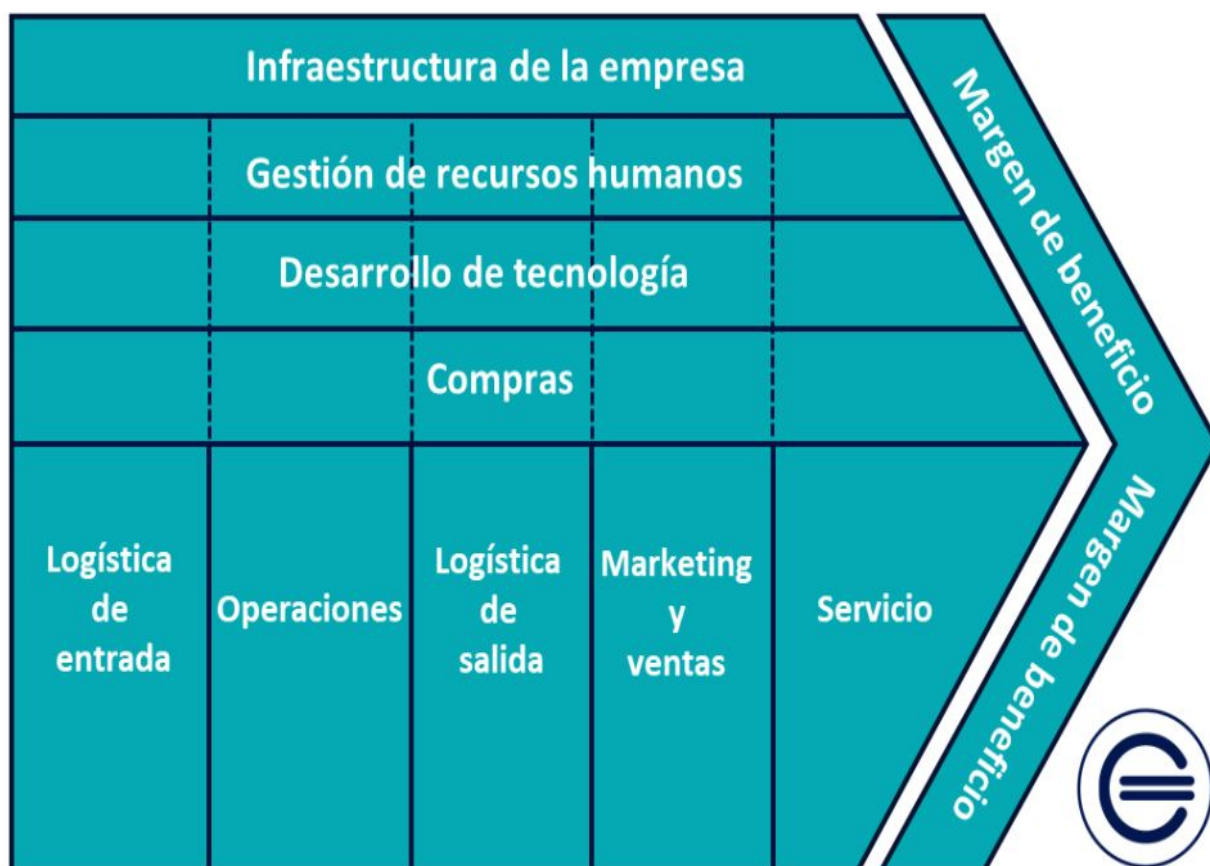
Infraestructura de la empresa

Gestión de recursos humanos

Desarrollo de tecnología

Compras

Logística de entrada

Operaciones

Logística de salida

Marketing y ventas

Servicio

Margen de beneficio

Margen de beneficio